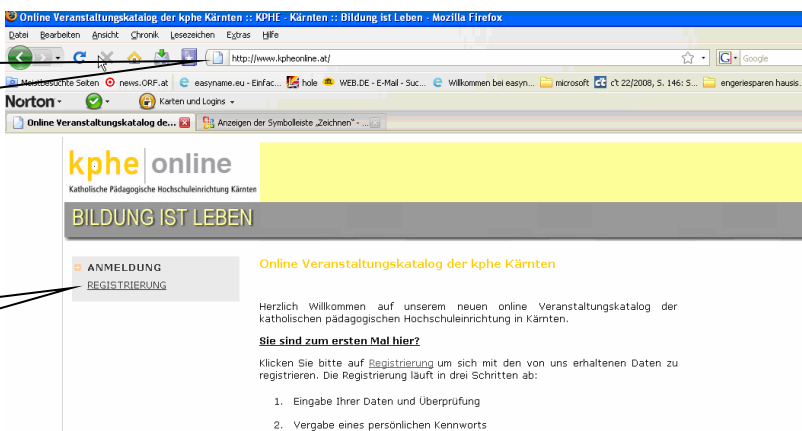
Online Veranstaltungskatalog der kphe Kärnten :: KPHE - Kärnten :: Bildung ist Leben - Mozilla Firefox

Datei Bearbeiten Ansicht Chronik Lesezeichen Extras Hilfe

http://www.kpheonline.at/

Google

Meistbesuchte Seiten news.ORF.at easyname.eu - Einfac... hole WEB.DE - E-Mail - Suc... Willkommen bei easyn... microsoft c't 22/2008, S. 146: S... engeriesparen hausis...

Norton Karten und Logins

Online Veranstaltungskatalog de... Anzeigen der Symbolleiste „Zeichnen" - ...

kphe online
Katholische Pädagogische Hochschuleinrichtung Kärnten

BILDUNG IST LEBEN

ANMELDUNG
REGISTRIERUNG

Online Veranstaltungskatalog der kphe Kärnten

Herzlich Willkommen auf unserem neuen online Veranstaltungskatalog der katholischen pädagogischen Hochschuleinrichtung in Kärnten.

Sie sind zum ersten Mal hier?

Klicken Sie bitte auf Registrierung um sich mit den von uns erhaltenen Daten zu registrieren. Die Registrierung läuft in drei Schritten ab:

1. Eingabe Ihrer Daten und Überprüfung

2. Vergabe eines persönlichen Kennworts